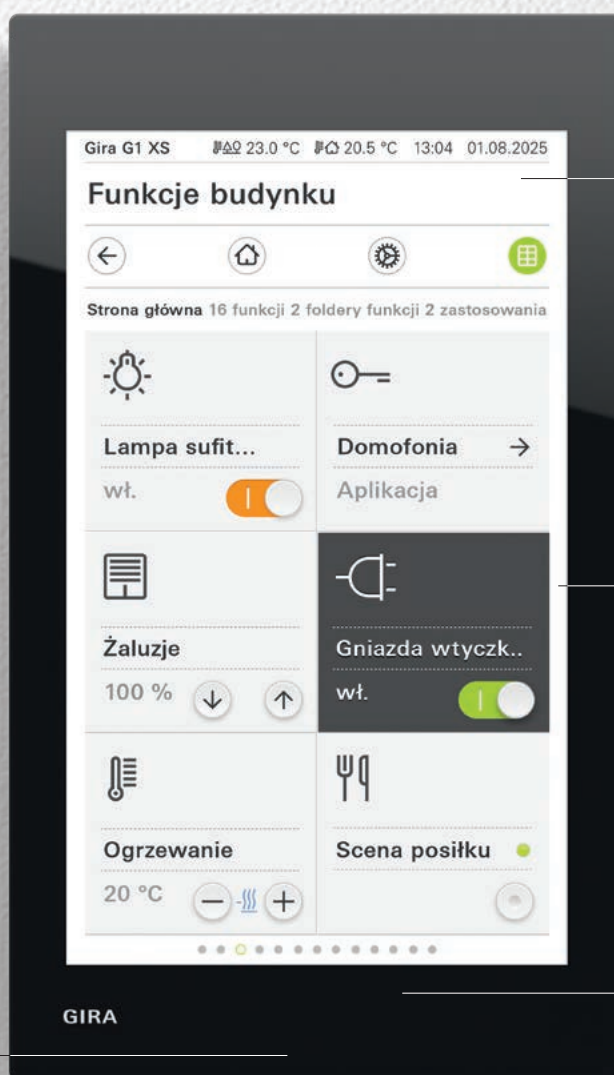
Gira G1 XS 23.0 °C 20.5 °C 13:04 01.08.2025

Funkcje budynku

Strona główna 16 funkcji 2 foldery funkcji 2 zastosowania

Lampa sufit...
wł.

Domofonia →
Aplikacja

Żaluzje
100 %

Gniazda wtyczk..
wł.

Ogrzewanie
20 °C

Scena posiłku

GIRA